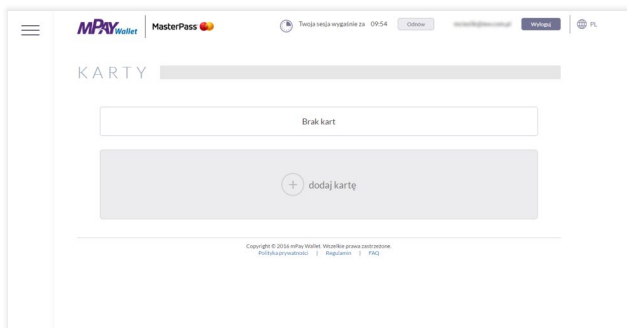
MPAY Wallet | MasterPass

Twoja sesja wygaśnie za 09:54 Odnów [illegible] Wyloguj PL

KARTY

Brak kart

+ dodaj kartę

Copyright © 2016 mPay Wallet. Wszelkie prawa zastrzeżone.
Polityka prywatności | Regulamin | FAQ